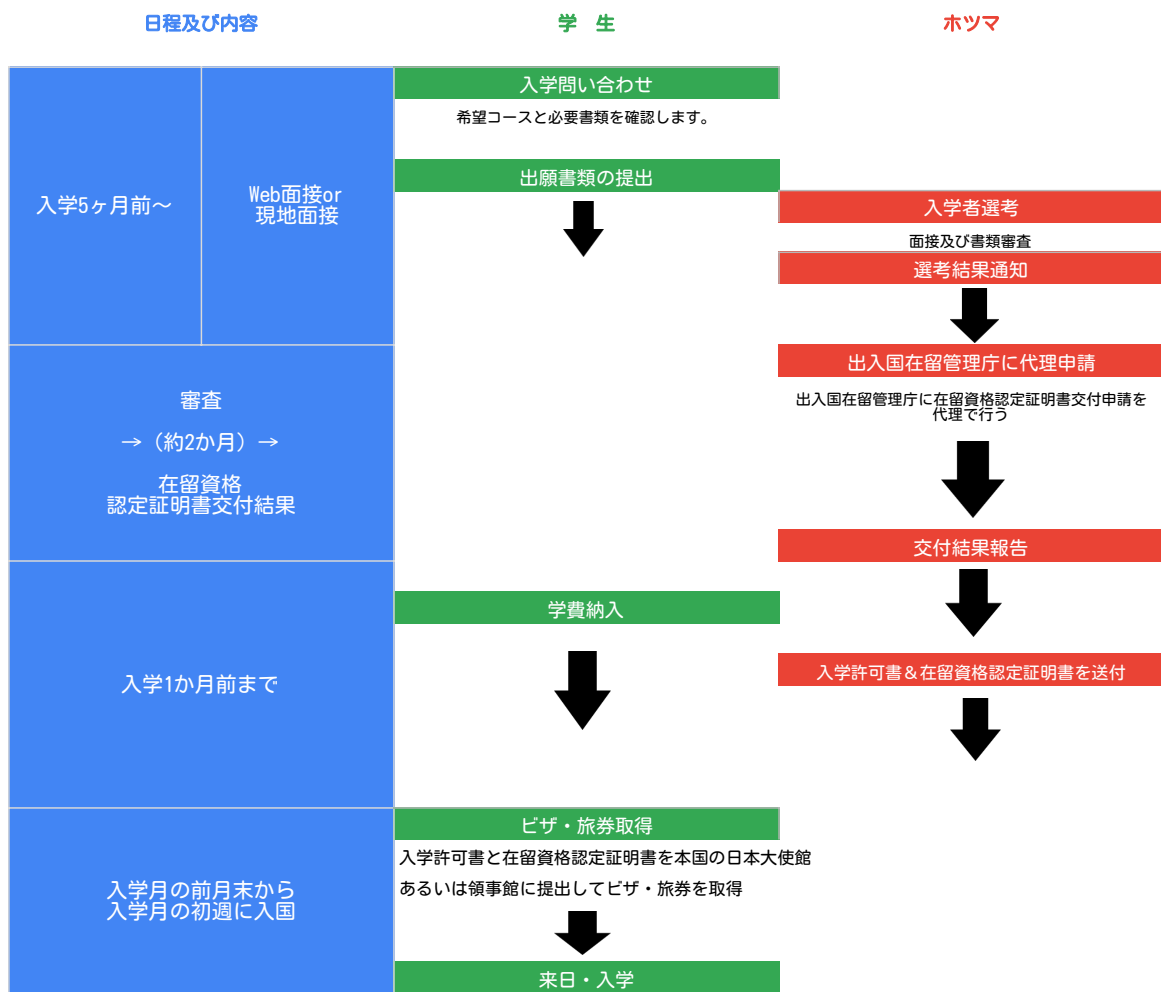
日程及び内容

学 生

ホツマ

入学5ヶ月前〜

Web面接or
現地面接

入学問い合わせ

希望コースと必要書類を確認します。

出願書類の提出

入学者選考

面接及び書類審査

選考結果通知

審査

→（約2か月）→

在留資格
認定証明書交付結果

出入国在留管理庁に代理申請

出入国在留管理庁に在留資格認定証明書交付申請を代理で行う

交付結果報告

入学1か月前まで

学費納入

入学許可書＆在留資格認定証明書を送付

入学月の前月末から
入学月の初週に入国

ビザ・旅券取得

入学許可書と在留資格認定証明書を本国の日本大使館

あるいは領事館に提出してビザ・旅券を取得

来日・入学